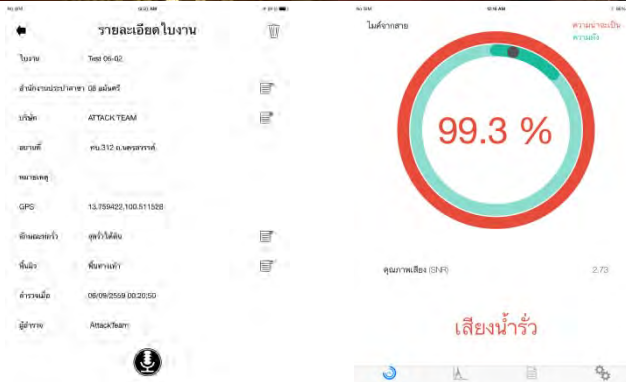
รายละเอียดใบงาน

ใบงาน Test 06-02

สำนักงานประปาสาขา 08 แม้นศรี

บริษัท ATTACK TEAM

สถานที่ ถน.312 ถ.นครสวรรค์

หมายเหตุ

GPS 13.759422,100.511528

ลักษณะการรั่ว จุดรั่วใต้ดิน

พื้นผิว พื้นทางเท้า

สำรวจเมื่อ 06/09/2559 00:20:50

ผู้สำรวจ AttackTeam

ไมค์จากสาย

ความน่าจะเป็น
ความดัง

99.3 %

คุณภาพเสียง (SNR) 2.73

เสียงน้ำรั่ว